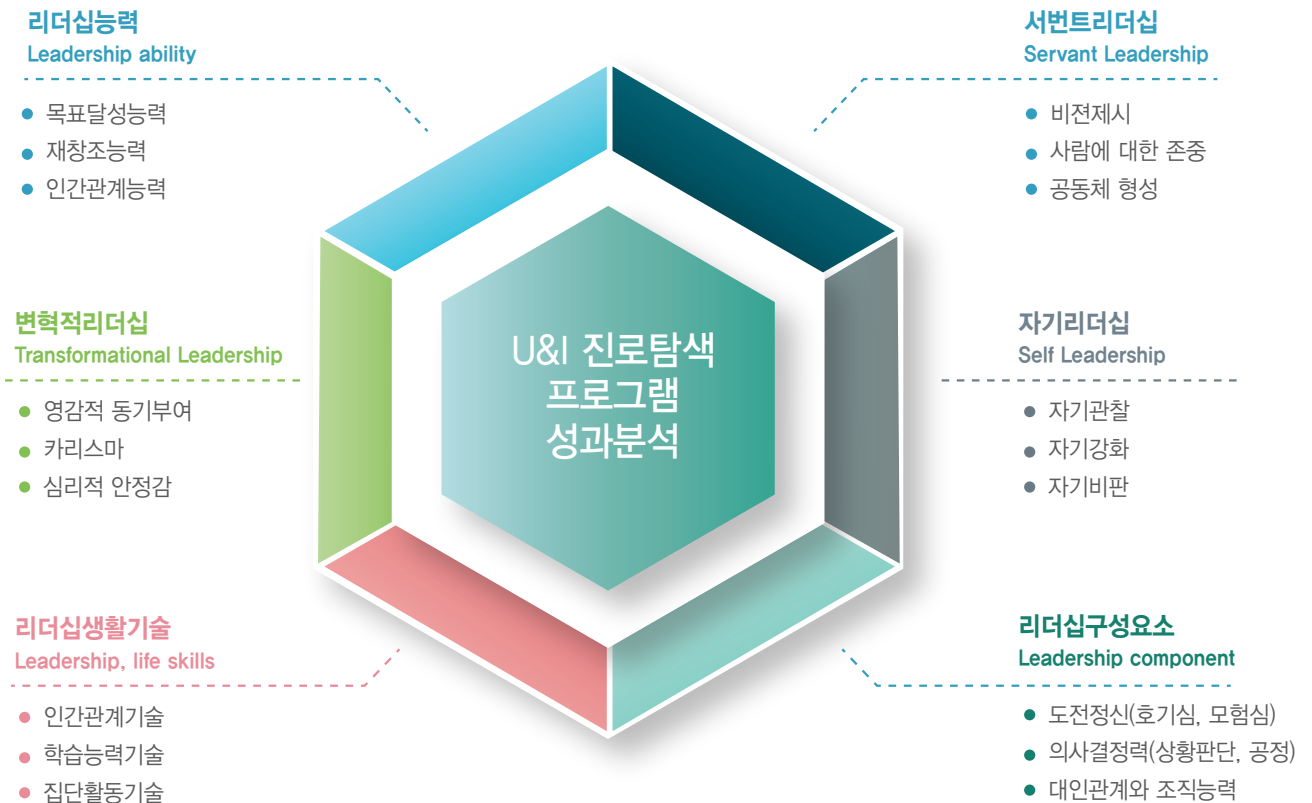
리더십능력
Leadership ability

● 목표달성능력
● 재창조능력
● 인간관계능력

서번트리더십
Servant Leadership

● 비전제시
● 사람에 대한 존중
● 공동체 형성

U&I 진로탐색 프로그램 성과분석

변혁적리더십
Transformational Leadership

● 영감적 동기부여
● 카리스마
● 심리적 안정감

자기리더십
Self Leadership

● 자기관찰
● 자기강화
● 자기비판

리더십생활기술
Leadership, life skills

● 인간관계기술
● 학습능력기술
● 집단활동기술

리더십구성요소
Leadership component

● 도전정신(호기심, 모험심)
● 의사결정력(상황판단, 공정)
● 대인관계와 조직능력